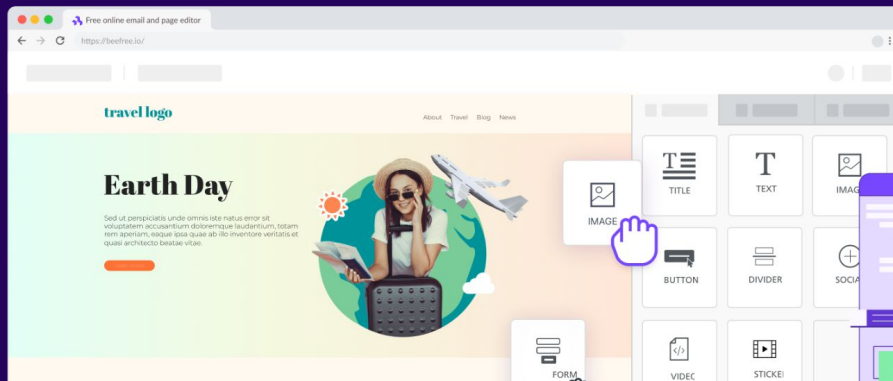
Free online email and page editor

https://beefree.io/

travel logo

About Travel Blog News

Earth Day

Sed ut perspiciatis unde omnis iste natus error sit voluptatem accusantium doloremque laudantium, totam rem aperiam, eaque ipsa quae ab illo inventore veritatis et quasi architecto beatae vitae.

IMAGE

TITLE

TEXT

IMAG

BUTTON

DIVIDER

SOCIA

FORM

VIDEC

STICKE